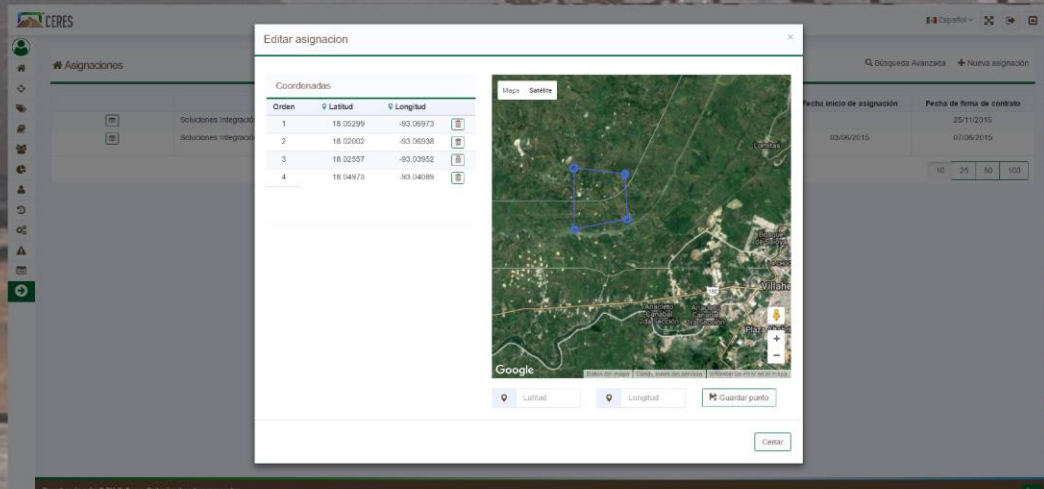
CERES

Español

Asignaciones

Búsqueda Avanzada + Nueva asignación

Soluciones Integració
Soluciones Integració

| Fecha inicio de asignación | Fecha de firma de contrato |
|---|---|
| | 25/11/2015 |
| 03/06/2015 | 07/06/2015 |

10 25 50 100

Editar asignacion

Coordenadas

| Orden | Latitud | Longitud |
|---|---|---|
| 1 | 18.05299 | -93.06973 |
| 2 | 18.02002 | -93.06938 |
| 3 | 18.02557 | -93.03952 |
| 4 | 18.04973 | -93.04089 |

Mapa Satélite

Lomitas

Villahe

Anacleto Canabal 2da Sección

Anacleto Canabal 3ra Sección

Plaza

Google

Datos del mapa Condiciones del servicio Informar un error en el mapa

Latitud Longitud Guardar punto

Cerrar